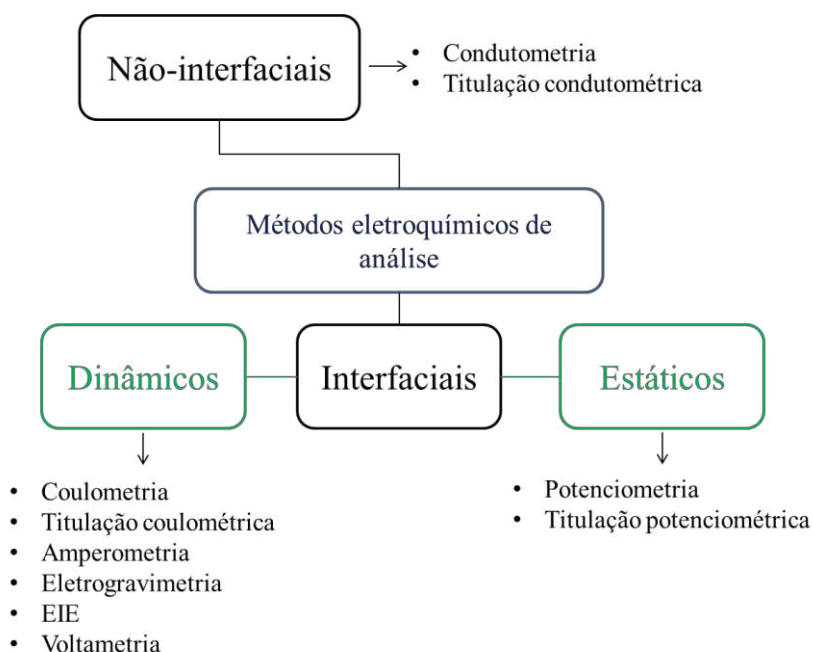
Não-interfaciais

• Condutometria
• Titulação condutométrica

Métodos eletroquímicos de análise

Dinâmicos

Interfaciais

Estáticos

• Coulometria
• Titulação coulométrica
• Amperometria
• Eletrogravimetria
• EIE
• Voltametria

• Potenciometria
• Titulação potenciométrica